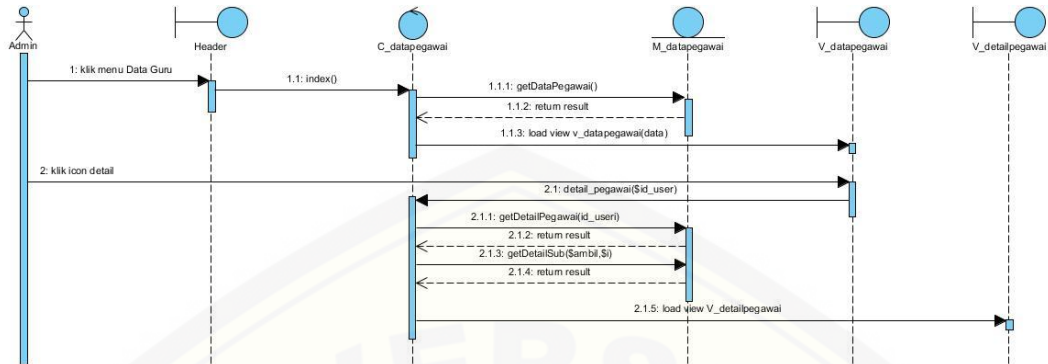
Admin

Header

C_datapegawai

M_datapegawai

V_datapegawai

V_detailpegawai

1: klik menu Data Guru

1.1: index()

1.1.1: getDataPegawai()

1.1.2: return result

1.1.3: load view v_datapegawai(data)

2: klik icon detail

2.1: detail_pegawai($id_user)

2.1.1: getDetailPegawai(id_useri)

2.1.2: return result

2.1.3: getDetailSub($ambil,$i)

2.1.4: return result

2.1.5: load view V_detailpegawai